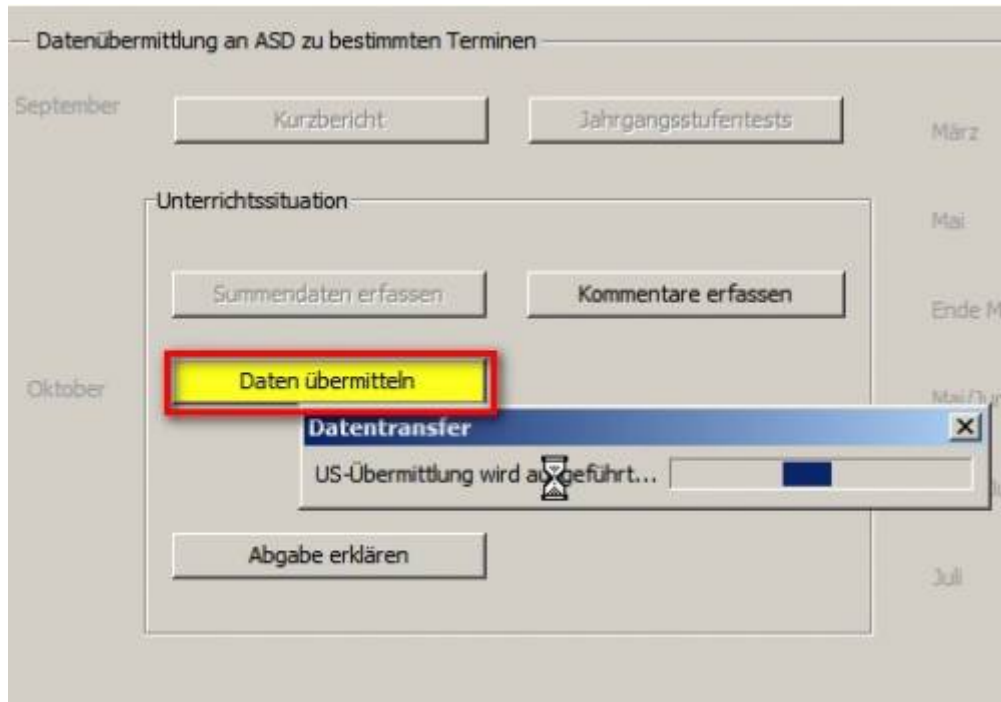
Datenübermittlung an ASD zu bestimmten Terminen

September

Kurzbericht

Jahrgangsstufentests

März

Unterrichtssituation

Mai

Summendaten erfassen

Kommentare erfassen

Ende M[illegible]

Oktober

Daten übermitteln

Mai/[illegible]

Datentransfer

US-Übermittlung wird au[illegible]geführt...

Abgabe erklären

Juli